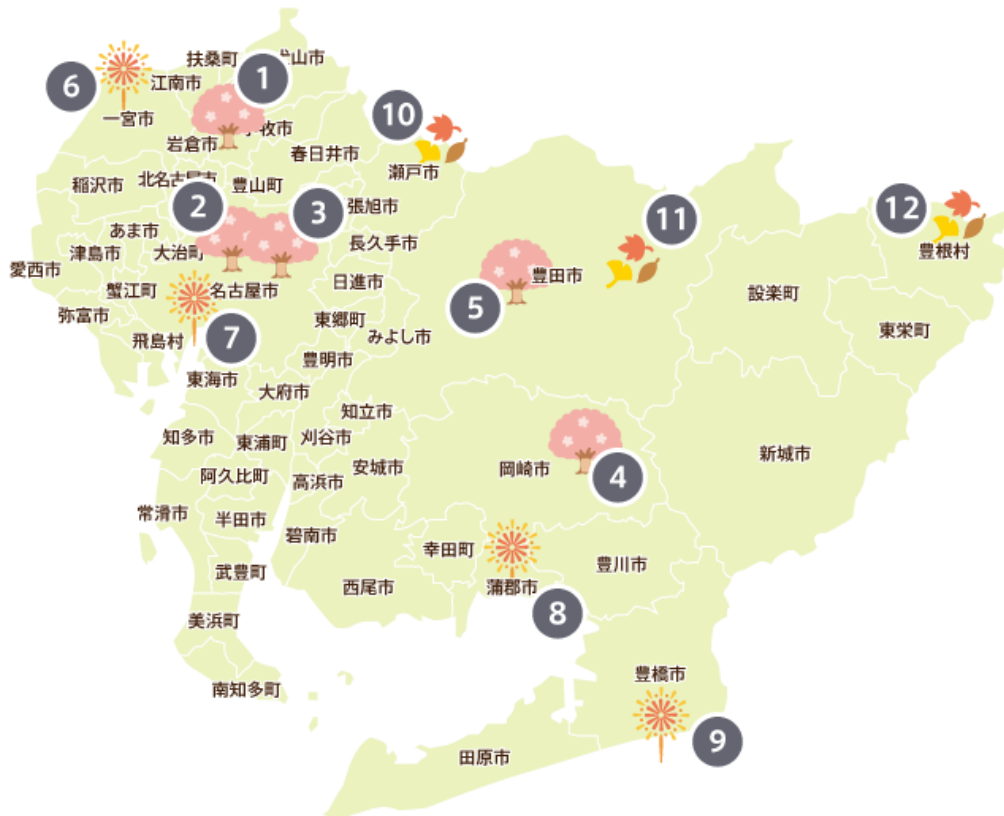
6
扶桑町
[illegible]山市
1
江南市
一宮市
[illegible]牧市
10
岩倉市
春日井市
瀬戸市
稲沢市
北名古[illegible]
豊山町
2
3
長旭市
あま市
津島市
大治町
長久手市
12
11
愛西市
豊田市
豊根村
蟹江町
名古屋市
日進市
設楽町
弥富市
東郷町
5
飛島村
7
みよし市
東栄町
東海市
豊明市
大府市
知立市
知多市
東浦町
刈谷市
4
阿久比町
安城市
岡崎市
新城市
高浜市
常滑市
半田市
碧南市
幸田町
豊川市
武豊町
西尾市
蒲郡市
8
美浜町
豊橋市
南知多町
9
田原市